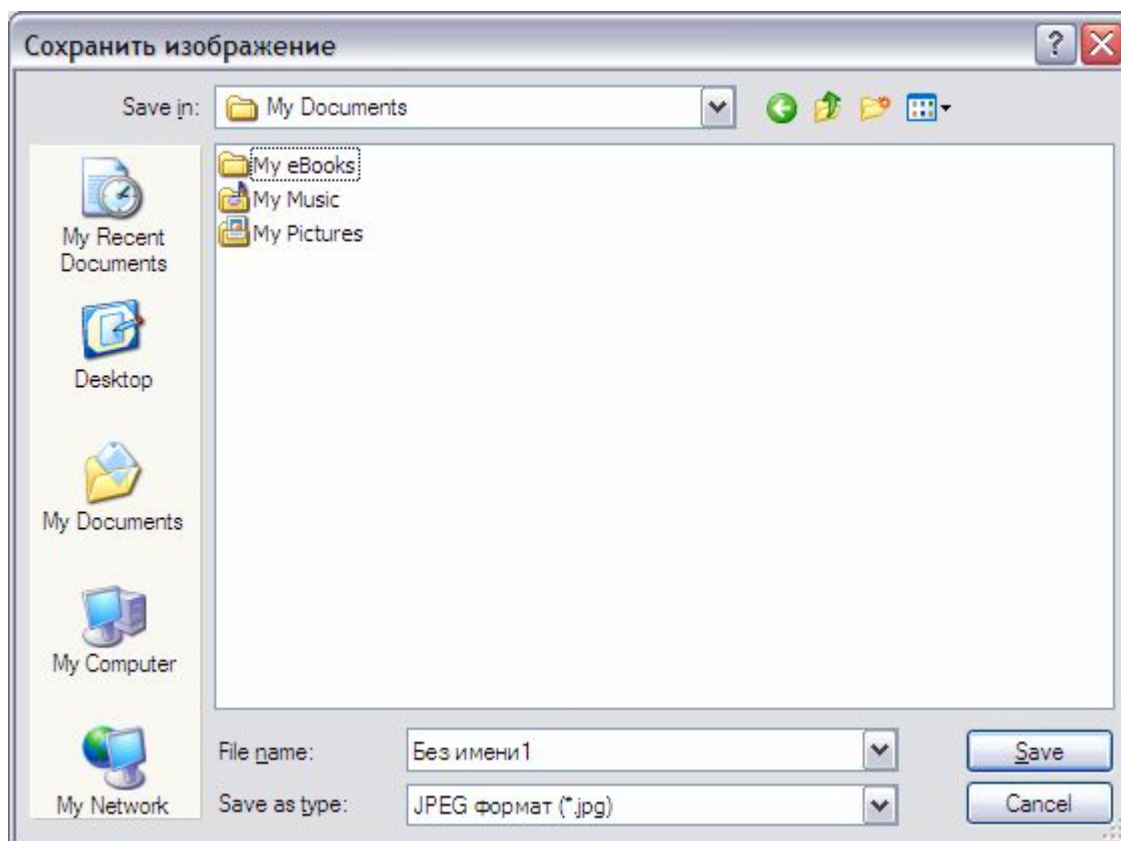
Сохранить изображение

Save in: My Documents

My eBooks
My Music
My Pictures

My Recent Documents

Desktop

My Documents

My Computer

My Network

File name: Без имени1

Save as type: JPEG формат (*.jpg)

Save

Cancel